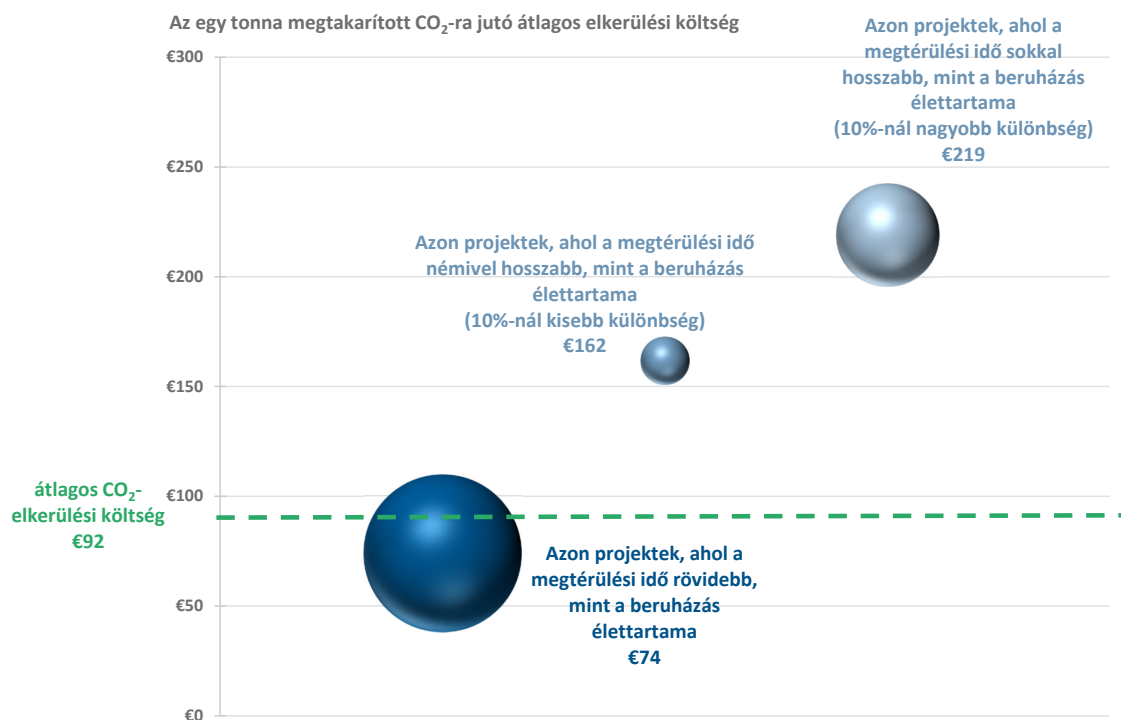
Az egy tonna megtakarított $CO_2$-ra jutó átlagos elkerülési költség

€300

€250

€200

€150

€100

€50

€0

Azon projektek, ahol a megtérülési idő sokkal hosszabb, mint a beruházás élettartama (10%-nál nagyobb különbség) €219

Azon projektek, ahol a megtérülési idő némivel hosszabb, mint a beruházás élettartama (10%-nál kisebb különbség) €162

átlagos $CO_2$-elkerülési költség €92

Azon projektek, ahol a megtérülési idő rövidebb, mint a beruházás élettartama €74